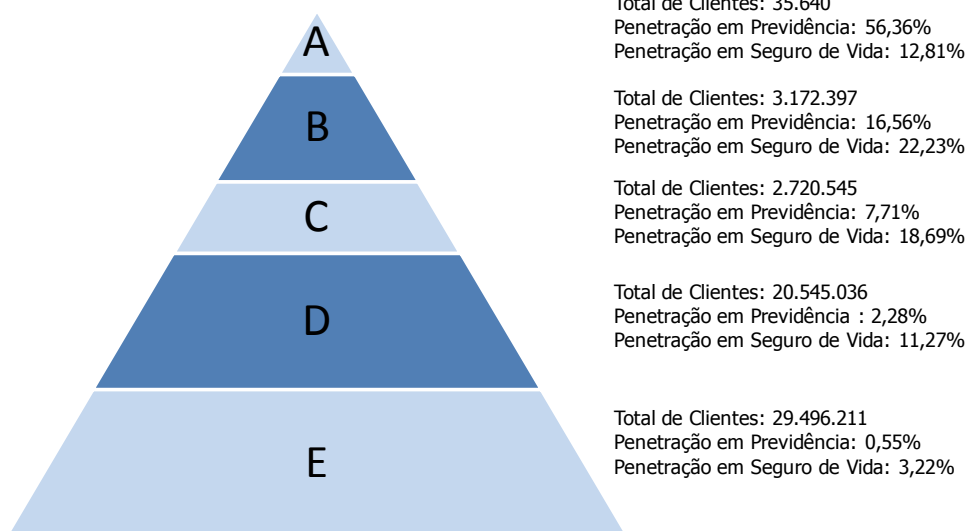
A

Total de Clientes: 35.640
Penetração em Previdência: 56,36%
Penetração em Seguro de Vida: 12,81%

B

Total de Clientes: 3.172.397
Penetração em Previdência: 16,56%
Penetração em Seguro de Vida: 22,23%

C

Total de Clientes: 2.720.545
Penetração em Previdência: 7,71%
Penetração em Seguro de Vida: 18,69%

D

Total de Clientes: 20.545.036
Penetração em Previdência : 2,28%
Penetração em Seguro de Vida: 11,27%

E

Total de Clientes: 29.496.211
Penetração em Previdência: 0,55%
Penetração em Seguro de Vida: 3,22%